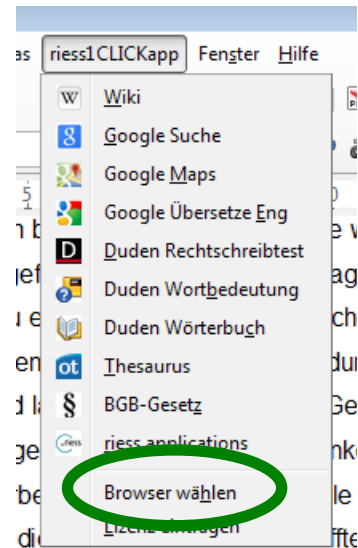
as riess1CLICKapp Fenster Hilfe

W Wiki
Google Suche
Google Maps
Google Übersetze Eng
D Duden Rechtschreibtest
Duden Wortbedeutung
Duden Wörterbuch
ot Thesaurus
§ BGB-Gesetz
riess applications
Browser wählen
Lizenz eintragen

n b
gef
u e
en
d la
g
b
di